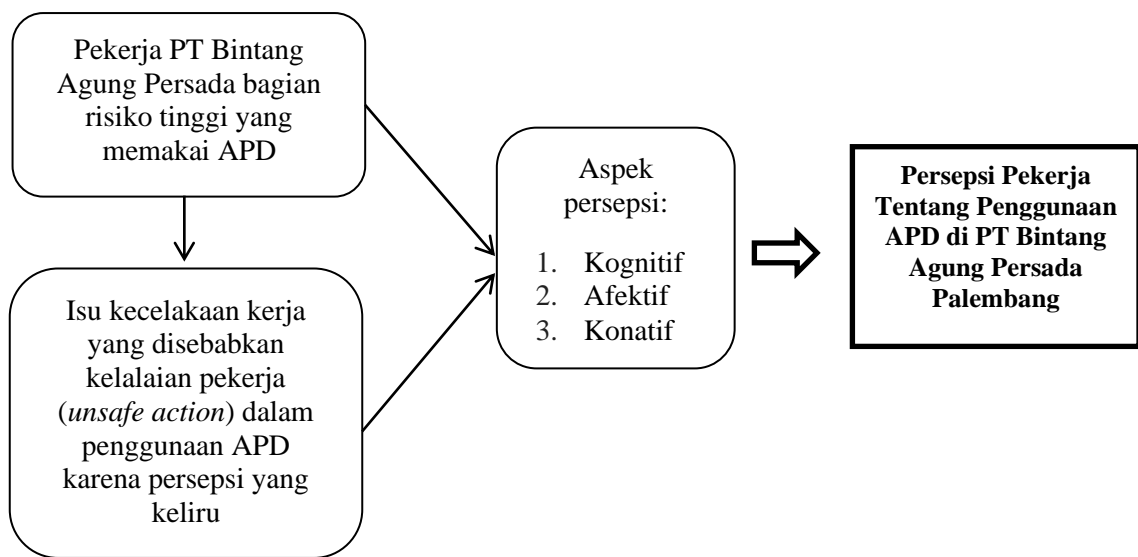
Pekerja PT Bintang Agung Persada bagian risiko tinggi yang memakai APD

Isu kecelakaan kerja yang disebabkan kelalaian pekerja (*unsafe action*) dalam penggunaan APD karena persepsi yang keliru

Aspek persepsi:

1. Kognitif
2. Afektif
3. Konatif

**Persepsi Pekerja Tentang Penggunaan APD di PT Bintang Agung Persada Palembang**